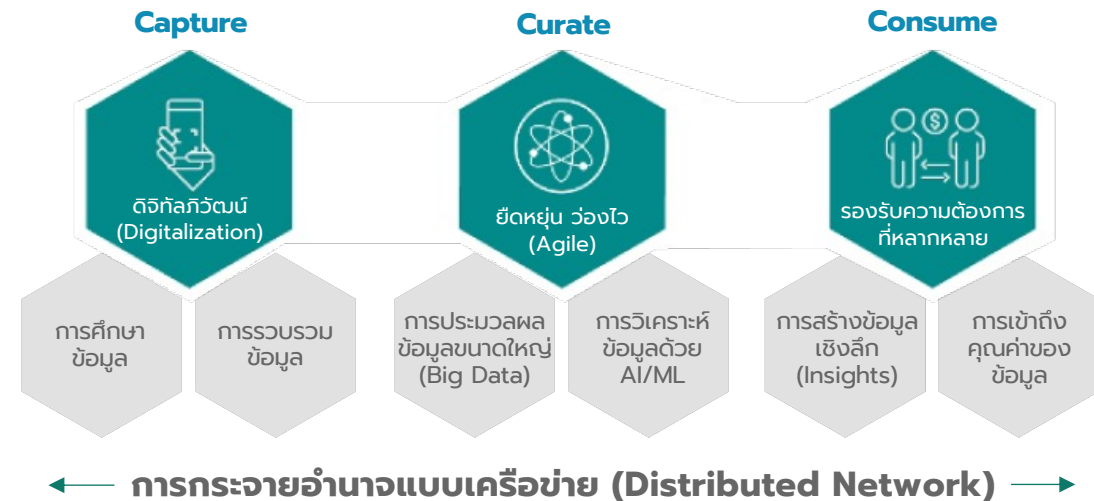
Capture

ดิจิทัลภิวัฒน์ (Digitalization)

การศึกษาข้อมูล

การรวบรวมข้อมูล

Curate

ยืดหยุ่น ว่องไว (Agile)

การประมวลผลข้อมูลขนาดใหญ่ (Big Data)

การวิเคราะห์ข้อมูลด้วย AI/ML

Consume

รองรับความต้องการที่หลากหลาย

การสร้างข้อมูลเชิงลึก (Insights)

การเข้าถึงคุณค่าของข้อมูล

การกระจายอำนาจแบบเครือข่าย (Distributed Network)